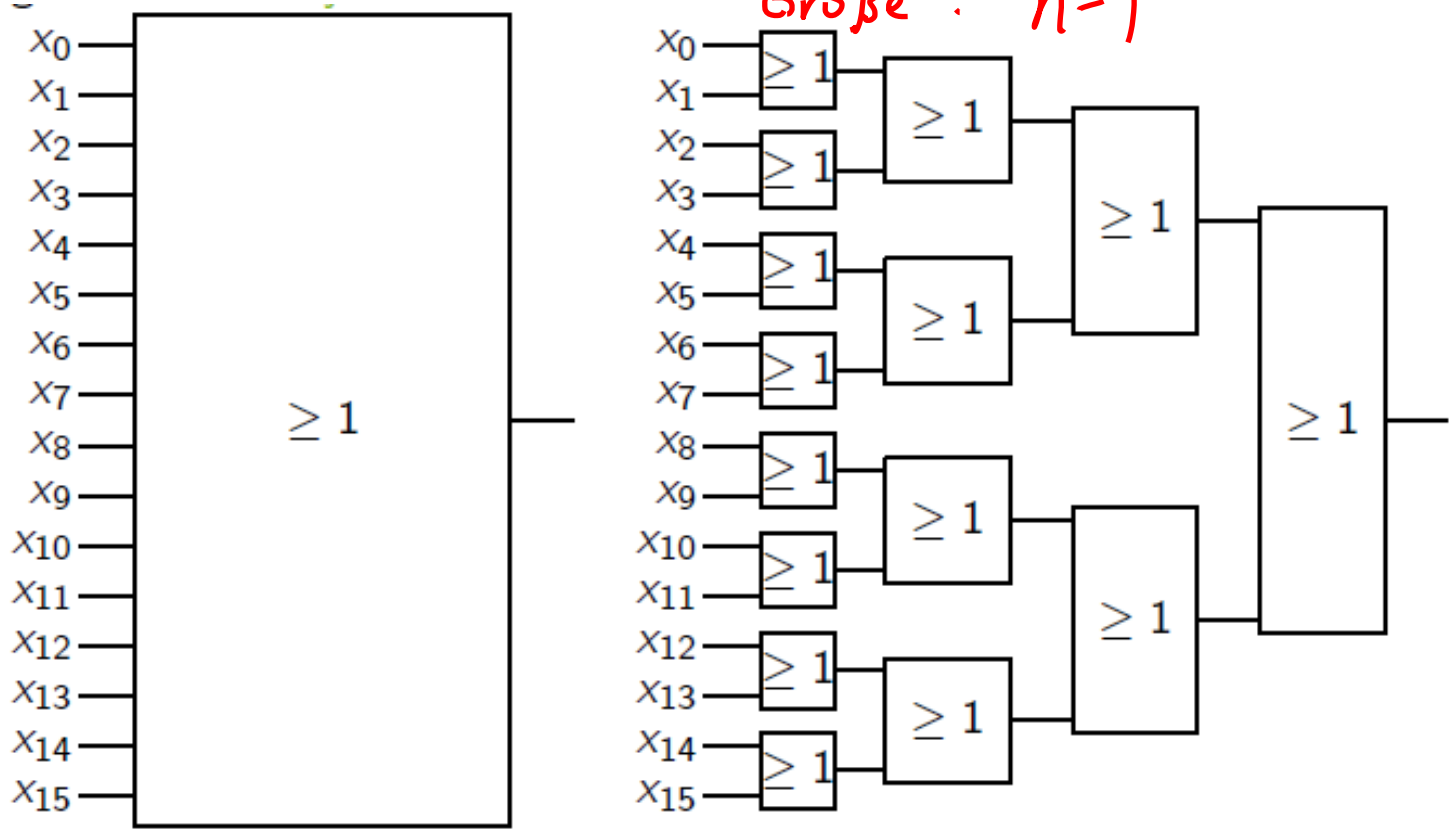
Größe : n-1

$x_0$
$x_1$
$x_2$
$x_3$
$x_4$
$x_5$
$x_6$
$x_7$
$x_8$
$x_9$
$x_{10}$
$x_{11}$
$x_{12}$
$x_{13}$
$x_{14}$
$x_{15}$
$\geq 1$

$x_0$
$x_1$
$x_2$
$x_3$
$x_4$
$x_5$
$x_6$
$x_7$
$x_8$
$x_9$
$x_{10}$
$x_{11}$
$x_{12}$
$x_{13}$
$x_{14}$
$x_{15}$
$\geq 1$
$\geq 1$
$\geq 1$
$\geq 1$
$\geq 1$
$\geq 1$
$\geq 1$
$\geq 1$
$\geq 1$
$\geq 1$
$\geq 1$
$\geq 1$
$\geq 1$
$\geq 1$
$\geq 1$